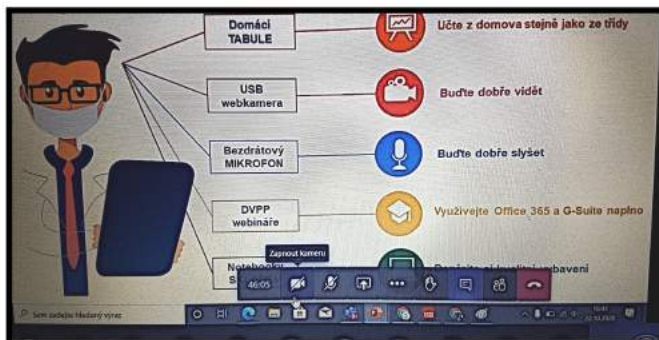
Domácí TABULE

Učte z domova stejně jako ze třídy

USB webkamera

Buďte dobře vidět

Bezdrátový MIKROFON

Buďte dobře slyšet

DVPP webináře

Využívejte Office 365 a G-Suite naplno

Notebook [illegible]

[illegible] vybaveni

Zapnout kameru

46:05

Sem zadejte hledaný výraz